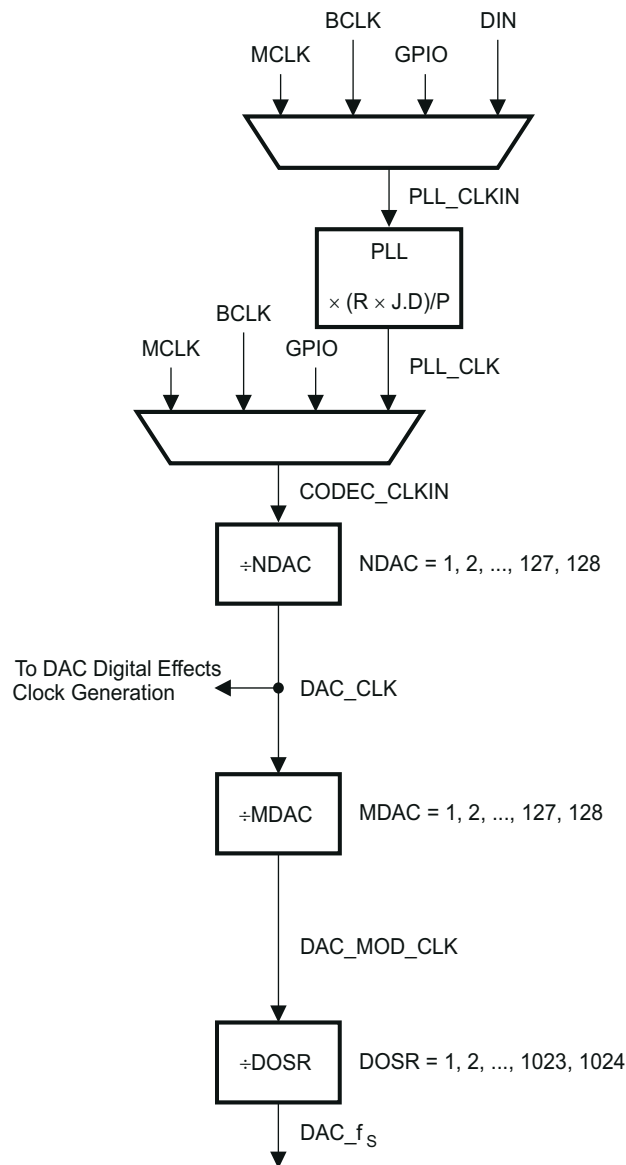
BCLK

DIN

MCLK

GPIO

PLL_CLKIN

PLL

$\times (R \times J.D)/P$

BCLK

MCLK

GPIO

PLL_CLK

CODEC_CLKIN

÷NDAC

NDAC = 1, 2, ..., 127, 128

To DAC Digital Effects Clock Generation

DAC_CLK

÷MDAC

MDAC = 1, 2, ..., 127, 128

DAC_MOD_CLK

÷DOSR

DOSR = 1, 2, ..., 1023, 1024

DAC_$f_S$